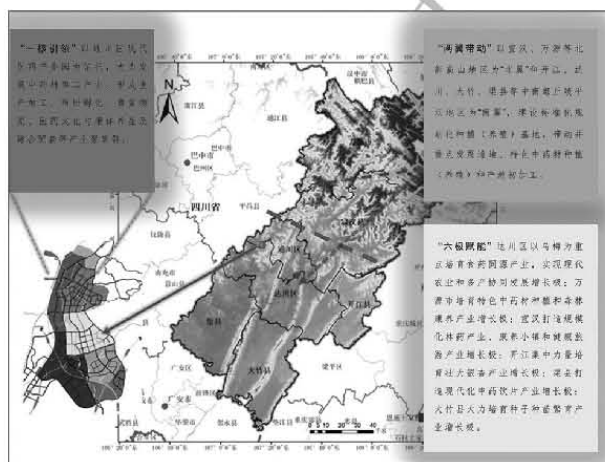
"一极带动"以通川区现代农业示范园区为核心，大力发展中药材种植、加工，带动生产加工、科技研发、商贸物流、乡村文化与康养等全产业链。

"两翼带动"以宣汉、万源等北部县区为"北翼"带动产业，达川、大竹、渠县等中南部平坝丘区域区为"南翼"，建设标准化规范化种植（养殖）基地，带动开县发展道地、特色中药材种植（养殖）和产地初加工。

"六极赋能"达川区以乌梅为重点培育农药同源产业，实现现代农业和多产融合发展增长极；万源市培育特色中药材种植与森林康养产业增长极；宣汉打造现代化林药产业，聚焦小镇和健康旅游产业增长极；开江集中力量培育壮大药食产业增长极；渠县打造现代化中药饮片产业增长极；大竹县大力培育种子种苗繁育产业增长极。

四川省

N

巴中市

达州

0 5 10 20 30 40
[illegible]